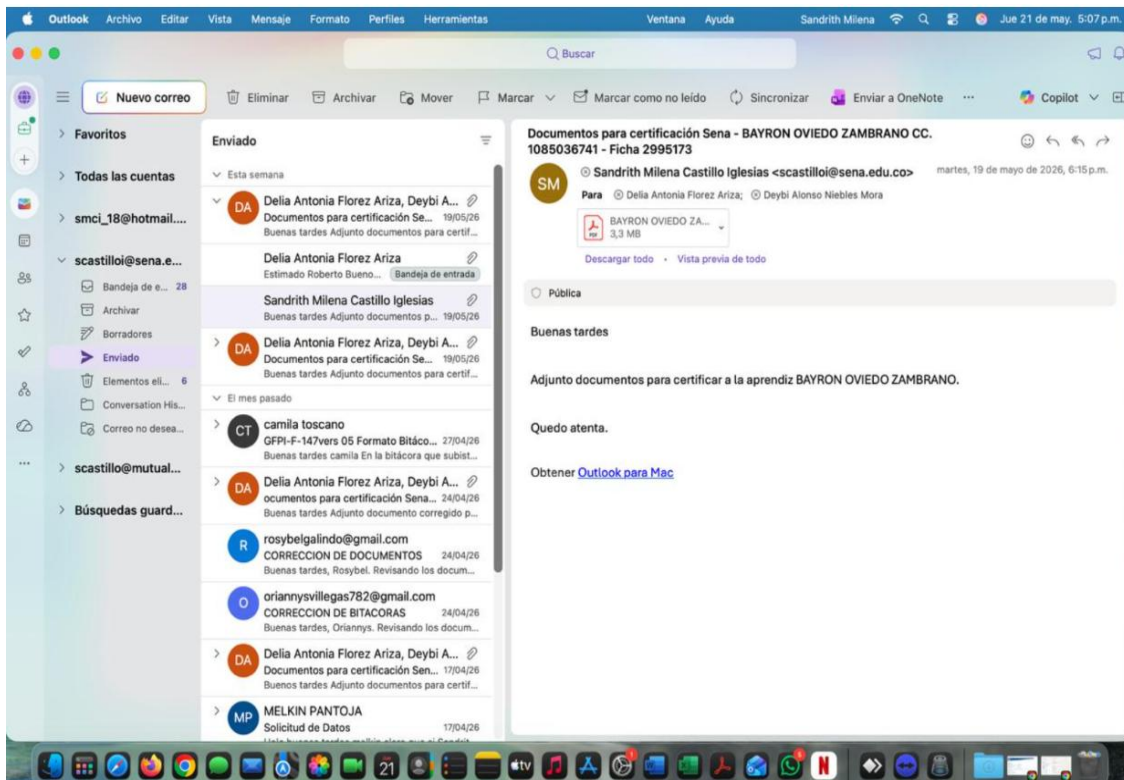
Outlook Archivo Editar Vista Mensaje Formato Perfiles Herramientas Ventana Ayuda Sandrith Milena Jue 21 de may. 5:07 p.m.

Buscar

Nuevo correo Eliminar Archivar Mover Marcar Marcar como no leído Sincronizar Enviar a OneNote ··· Copilot

Favoritos
Todas las cuentas
smci_18@hotmail....
scastilloi@sena.e...
Bandeja de e... 28
Archivar
Borradores
Enviado
Elementos eli... 6
Conversation His...
Correo no desea...
scastillo@mutual...
Búsquedas guard...

Enviado

Esta semana

DA Delia Antonia Florez Ariza, Deybi A...
Documentos para certificación Se... 19/05/26
Buenas tardes Adjunto documentos para certif...

Delia Antonia Florez Ariza
Estimado Roberto Bueno... Bandeja de entrada

Sandrith Milena Castillo Iglesias
Buenas tardes Adjunto documentos p... 19/05/26

DA Delia Antonia Florez Ariza, Deybi A...
Documentos para certificación Se... 19/05/26
Buenas tardes Adjunto documentos para certif...

El mes pasado

CT camila toscano
GFPI-F-147vers 05 Formato Bitáco... 27/04/26
Buenas tardes camila En la bitácora que subist...

DA Delia Antonia Florez Ariza, Deybi A...
ocumentos para certificación Sena... 24/04/26
Buenas tardes Adjunto documento corregido p...

R rosybelgalindo@gmail.com
CORRECCION DE DOCUMENTOS 24/04/26
Buenas tardes, Rosybel. Revisando los docum...

O oriannysvillegas782@gmail.com
CORRECCION DE BITACORAS 24/04/26
Buenas tardes, Oriannys. Revisando los docum...

DA Delia Antonia Florez Ariza, Deybi A...
Documentos para certificación Sen... 17/04/26
Buenos tardes Adjunto documentos para certif...

MP MELKIN PANTOJA
Solicitud de Datos 17/04/26
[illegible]

Documentos para certificación Sena - BAYRON OVIEDO ZAMBRANO CC. 1085036741 - Ficha 2995173

SM Sandrith Milena Castillo Iglesias <scastilloi@sena.edu.co> martes, 19 de mayo de 2026, 6:15 p.m.
Para Delia Antonia Florez Ariza; Deybi Alonso Niebles Mora

BAYRON OVIEDO ZA...
3,3 MB

Descargar todo · Vista previa de todo

Pública

Buenas tardes

Adjunto documentos para certificar a la aprendiz BAYRON OVIEDO ZAMBRANO.

Quedo atenta.

Obtener Outlook para Mac